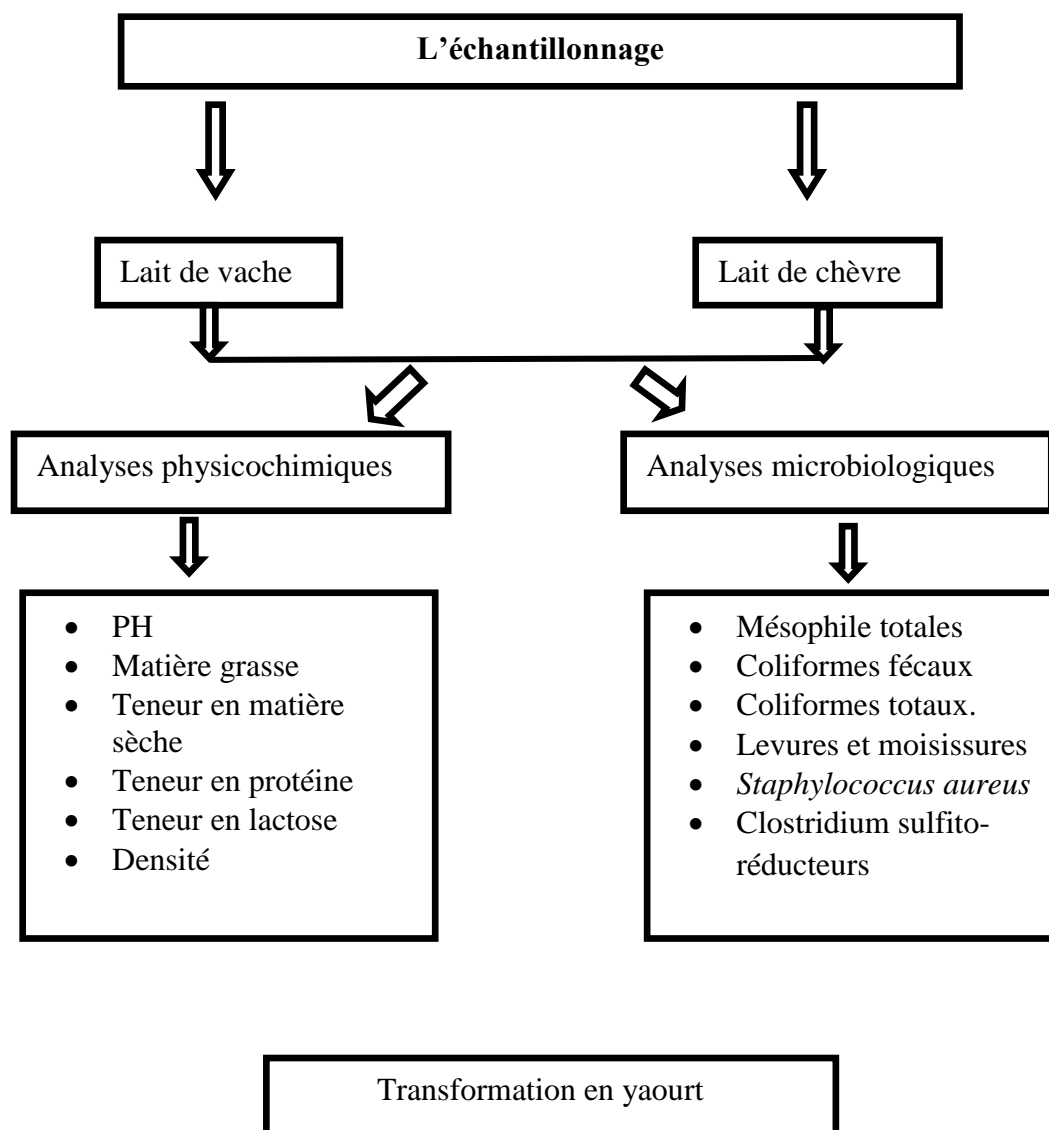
L'échantillonnage

Lait de vache

Lait de chèvre

Analyses physicochimiques

Analyses microbiologiques

- PH
- Matière grasse
- Teneur en matière sèche
- Teneur en protéine
- Teneur en lactose
- Densité

- Mésophile totales
- Coliformes fécaux
- Coliformes totaux.
- Levures et moisissures
- *Staphylococcus aureus*
- Clostridium sulfito-réducteurs

Transformation en yaourt